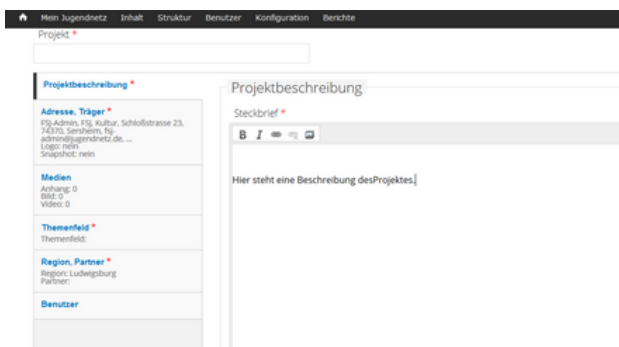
Mein Jugendnetz Inhalt Struktur Benutzer Konfiguration Berichte

Projekt *

Projektbeschreibung *

Adresse, Träger *
FSJ-Admin, FSJ, Kultur, Schloßstrasse 23, 74370, Sersheim, fsj-admin@jugendnetz.de, ...
Logo: nein
Snapshot: nein

Medien
Anhang: 0
Bild: 0
Video: 0

Themenfeld *
Themenfeld:

Region, Partner *
Region: Ludwigsburg
Partner:

Benutzer

Projektbeschreibung

Steckbrief *

B I

Hier steht eine Beschreibung desProjektes.